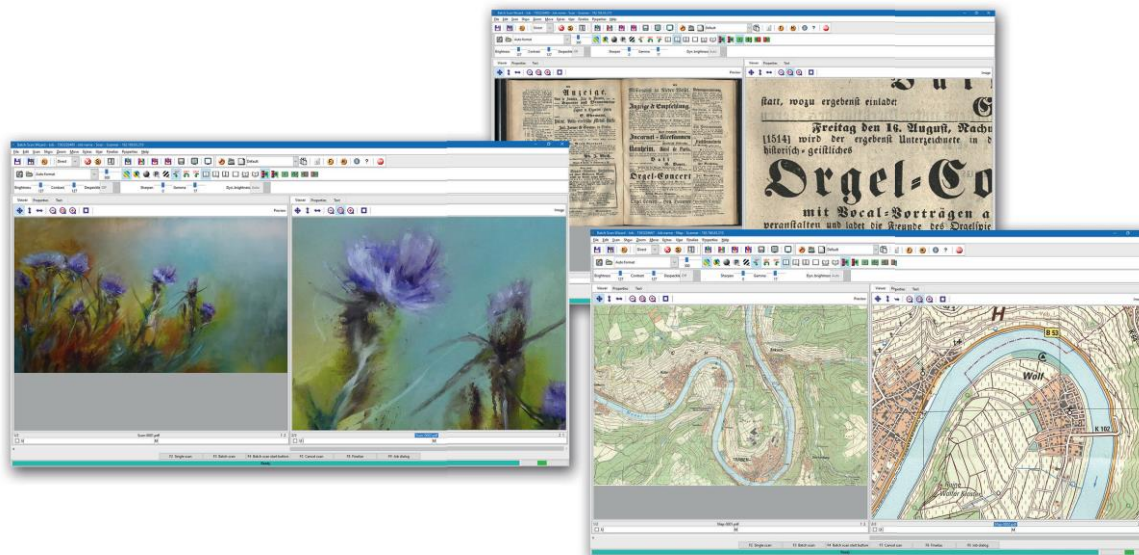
statt, wozu ergebenst einladet

Freitag den 16. August, Nachm

[1514] wird der ergebenst Unterzeichnete in dem historisch-geistliches

Orgel-Co

mit Vocal-Vorträgen a

veranstalten und ladet die Freunde des Orgelspie

Anzeige.

Anzeige & Empfehlung.

Orgel-Concert

Brightness  Contrast  Sharpen  Gamma

Viewer  Properties  Text

Preview  Image

Default

Auto Format

F2: Single scan  F3: Batch scan  F4: Batch scan start button  F7: Cancel scan  F8: Preview  F9: Job dialog

Ready

H

Woll

B 53

K 102